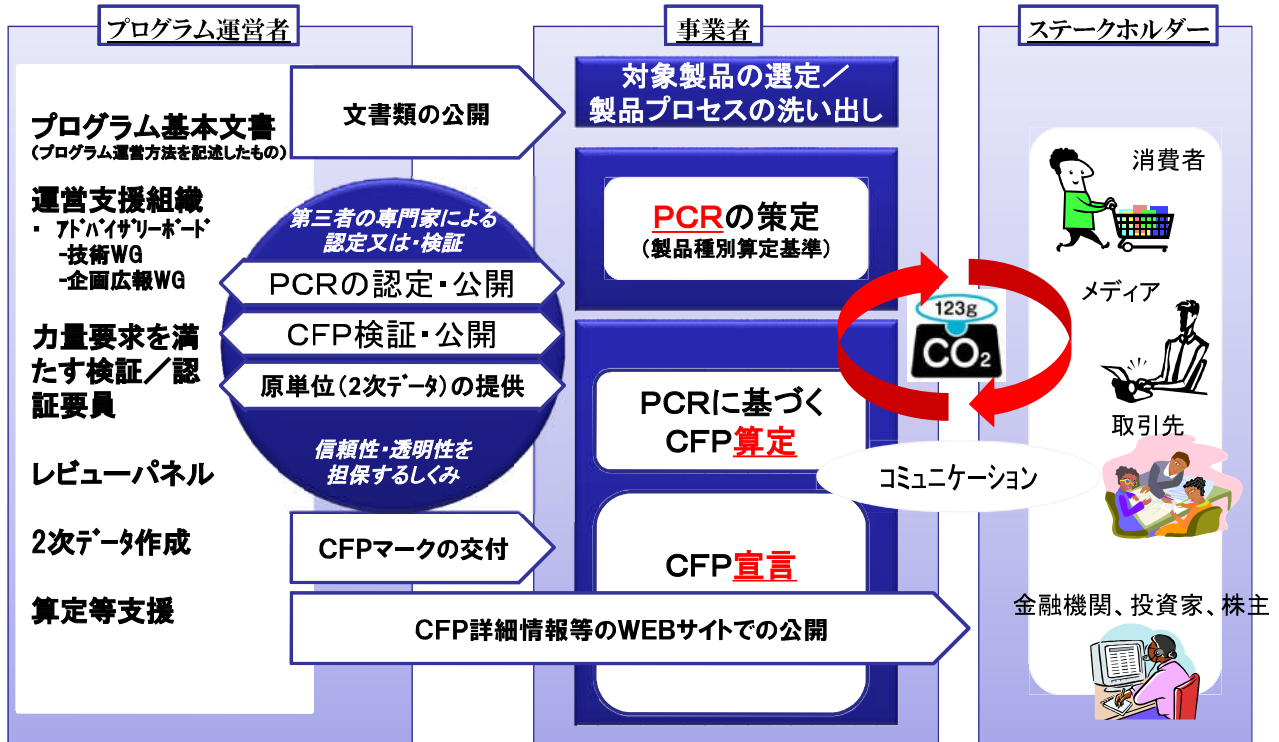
プログラム運営者

事業者

ステークホルダー

プログラム基本文書
(プログラム運営方法を記述したもの)

運営支援組織
・ ｱﾄﾞﾊﾞｲｻﾞﾘｰﾎﾞｰﾄﾞ
-技術WG
-企画広報WG

力量要求を満たす検証／認証要員

レビューパネル

2次ﾃﾞｰﾀ作成

算定等支援

文書類の公開

第三者の専門家による認定又は・検証

PCRの認定・公開

CFP検証・公開

原単位(2次ﾃﾞｰﾀ)の提供

信頼性・透明性を担保するしくみ

CFPマークの交付

CFP詳細情報等のWEBサイトでの公開

対象製品の選定／製品プロセスの洗い出し

PCRの策定
(製品種別算定基準)

PCRに基づくCFP算定

CFP宣言

123g
$CO_2$

コミュニケーション

消費者

メディア

取引先

金融機関、投資家、株主